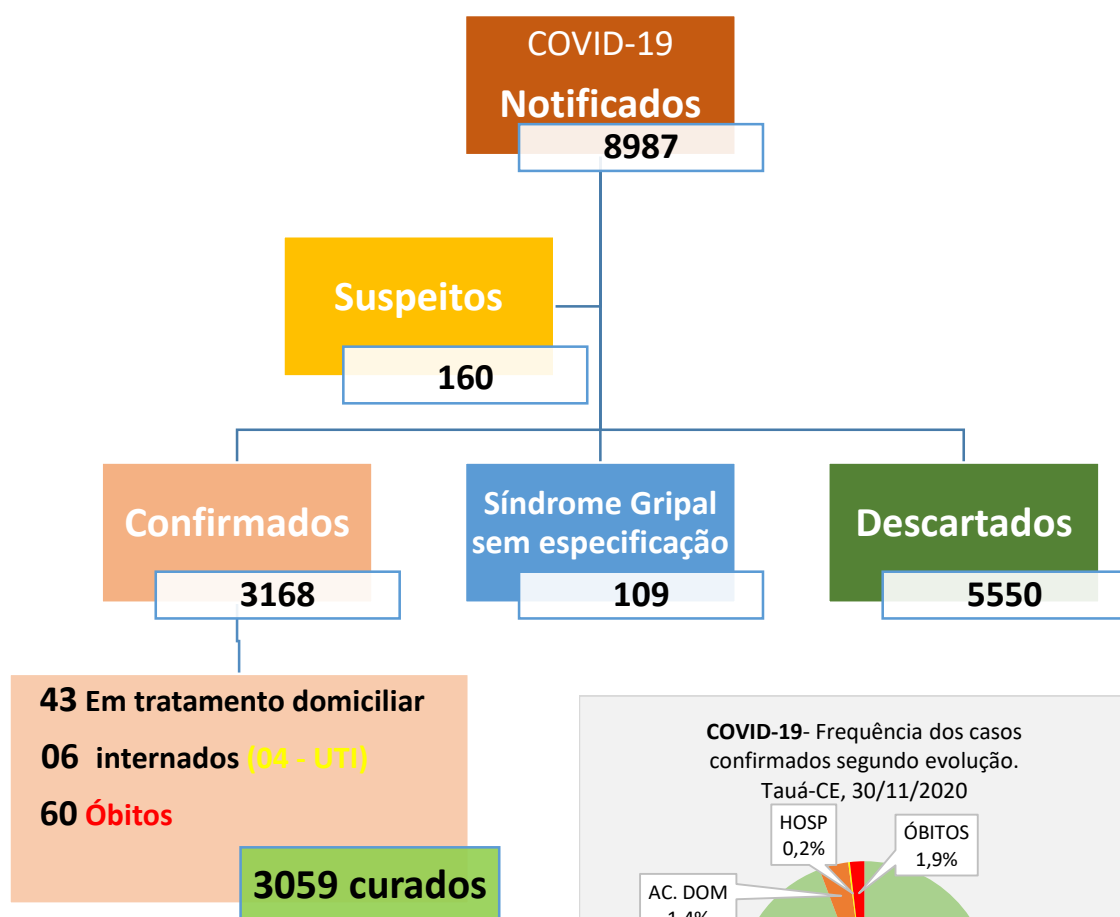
COVID-19
Notificados
8987

Suspeitos
160

Confirmados
3168

Síndrome Gripal sem especificação
109

Descartados
5550

43 Em tratamento domiciliar
06 internados (04 - UTI)
60 Óbitos
3059 curados

COVID-19- Frequência dos casos confirmados segundo evolução. Tauá-CE, 30/11/2020

HOSP 0,2%
ÓBITOS 1,9%
AC. DOM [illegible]